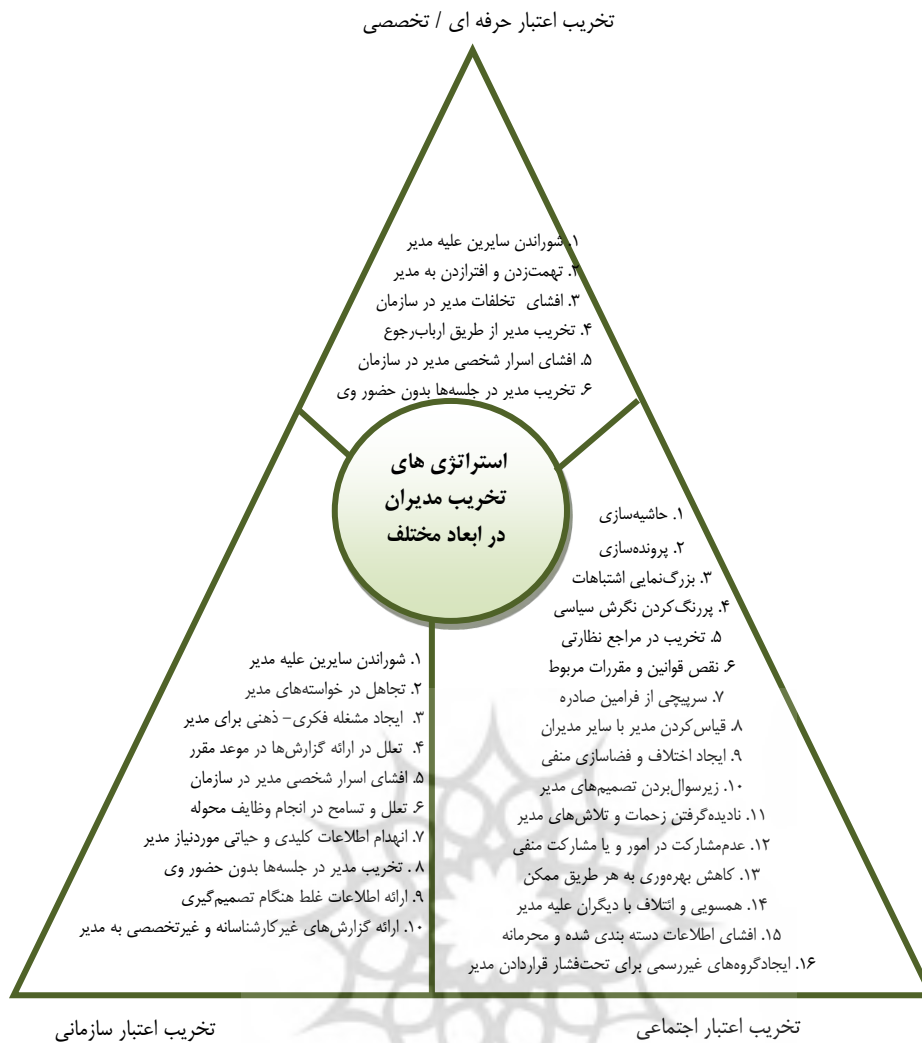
تخریب اعتبار حرفه ای / تخصصی

۱. شوراندن سایرین علیه مدیر
۲. تهمت‌زدن و افترازدن به مدیر
۳. افشای تخلفات مدیر در سازمان
۴. تخریب مدیر از طریق ارباب‌رجوع
۵. افشای اسرار شخصی مدیر در سازمان
۶. تخریب مدیر در جلسه‌ها بدون حضور وی

استراتژی های تخریب مدیران در ابعاد مختلف

۱. شوراندن سایرین علیه مدیر
۲. تجاهل در خواسته‌های مدیر
۳. ایجاد مشغله فکری- ذهنی برای مدیر
۴. تعلل در ارائه گزارش‌ها در موعد مقرر
۵. افشای اسرار شخصی مدیر در سازمان
۶. تعلل و تسامح در انجام وظایف محوله
۷. انهدام اطلاعات کلیدی و حیاتی موردنیاز مدیر
۸. تخریب مدیر در جلسه‌ها بدون حضور وی
۹. ارائه اطلاعات غلط هنگام تصمیم‌گیری
۱۰. ارائه گزارش‌های غیرکارشناسانه و غیرتخصصی به مدیر

۱. حاشیه‌سازی
۲. پرونده‌سازی
۳. بزرگ‌نمایی اشتباهات
۴. پررنگ‌کردن نگرش سیاسی
۵. تخریب در مراجع نظارتی
۶. نقض قوانین و مقررات مربوط
۷. سرپیچی از فرامین صادره
۸. قیاس‌کردن مدیر با سایر مدیران
۹. ایجاد اختلاف و فضاسازی منفی
۱۰. زیرسوال‌بردن تصمیم‌های مدیر
۱۱. نادیده‌گرفتن زحمات و تلاش‌های مدیر
۱۲. عدم‌مشارکت در امور و یا مشارکت منفی
۱۳. کاهش بهره‌وری به هر طریق ممکن
۱۴. همسویی و ائتلاف با دیگران علیه مدیر
۱۵. افشای اطلاعات دسته بندی شده و محرمانه
۱۶. ایجادگروه‌های غیررسمی برای تحت‌فشار قراردادن مدیر

تخریب اعتبار سازمانی

تخریب اعتبار اجتماعی